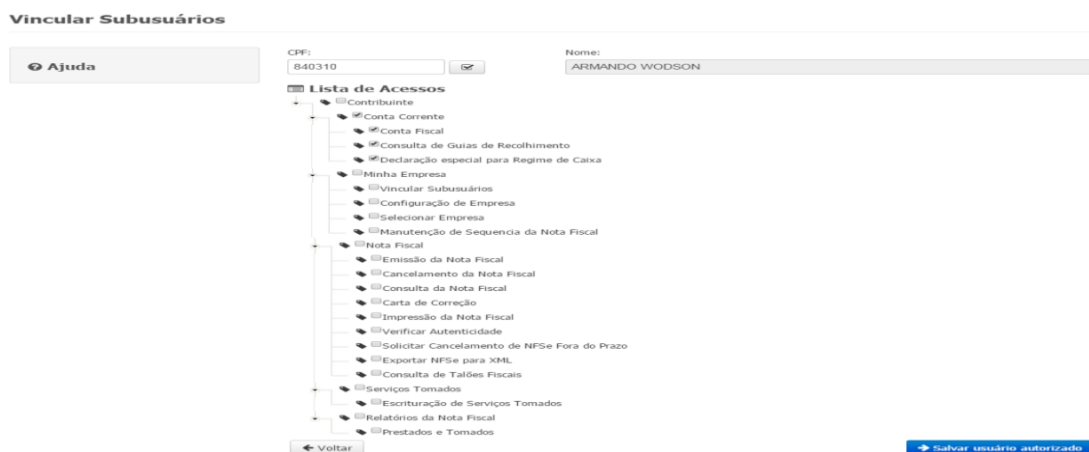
Vincular Subusuários

Ajuda

CPF:
840310

Nome:
ARMANDO WODSON

Lista de Acessos

Contribuinte
Conta Corrente
Conta Fiscal
Consulta de Guias de Recolhimento
Declaração especial para Regime de Caixa
Minha Empresa
Vincular Subusuários
Configuração de Empresa
Selecionar Empresa
Manutenção de Sequencia da Nota Fiscal
Nota Fiscal
Emissão da Nota Fiscal
Cancelamento da Nota Fiscal
Consulta da Nota Fiscal
Carta de Correção
Impressão da Nota Fiscal
Verificar Autenticidade
Solicitar Cancelamento de NFSe Fora do Prazo
Exportar NFSe para XML
Consulta de Talões Fiscais
Serviços Tomados
Escrituração de Serviços Tomados
Relatórios da Nota Fiscal
Prestados e Tomados

Voltar

Salvar usuário autorizado